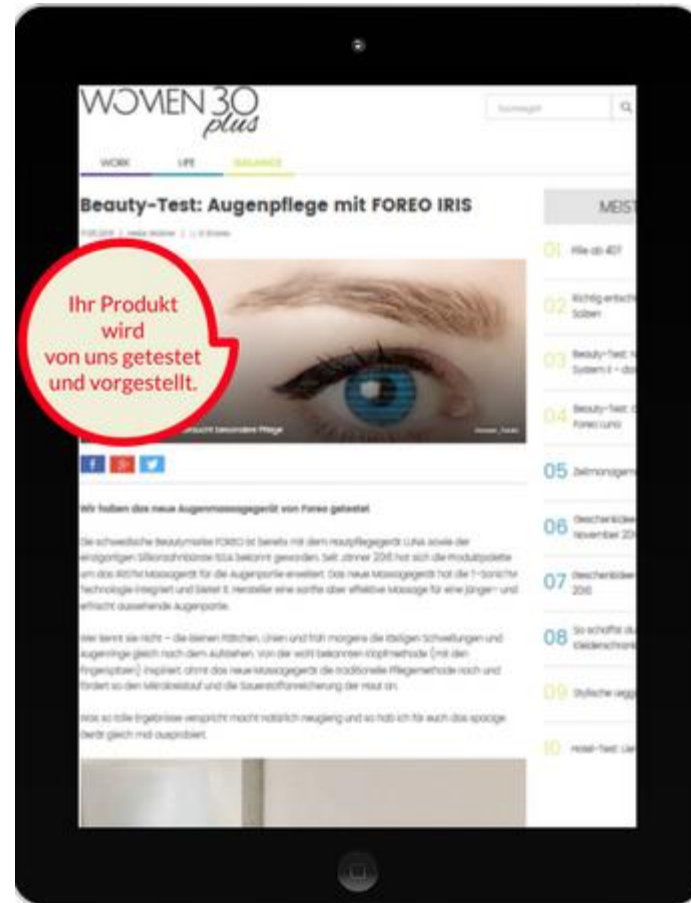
WOMEN 30 plus

Suchbegriff

WORK LIFE BALANCE

Beauty-Test: Augenpflege mit FOREO IRIS

Ihr Produkt wird von uns getestet und vorgestellt.

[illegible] braucht besondere Pflege

Wir haben das neue Augenmassagegerät von Foreo getestet

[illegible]

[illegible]

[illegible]

MEIST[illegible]

01 Pille ab 40?

02 Richtig entsch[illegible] Salben

03 Beauty-Test: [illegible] System II – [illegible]

04 Beauty-Test: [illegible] Foreo Luna

05 Zeitmanagem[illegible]

06 Geschenkidee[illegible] November 20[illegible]

07 Geschenkidee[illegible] 2016

08 So schaffst du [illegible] Kleiderschran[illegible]

09 Stylische Legg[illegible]

10 Hotel-Test: Lie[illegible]